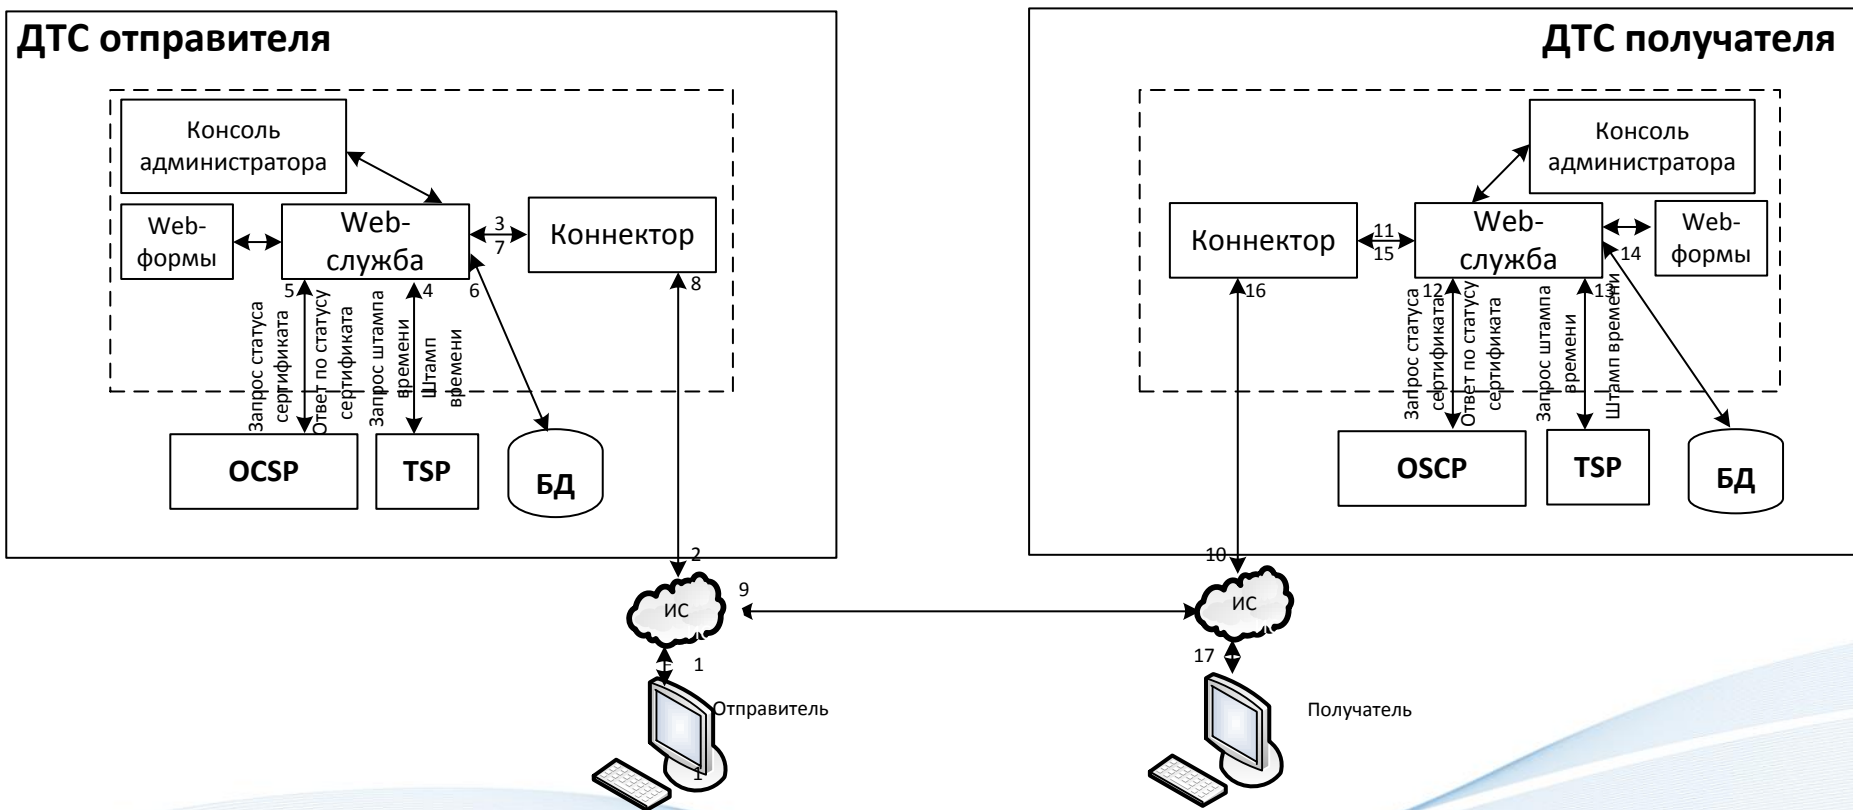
ДТС отправителя

Консоль администратора

Web-формы

Web-служба

3
7

Коннектор

5
4
6
8

Запрос статуса сертификата
Ответ по статусу сертификата
Запрос штампа времени
Штамп времени

OCSP

TSP

БД

2

9

ИС

1

Отправитель

ДТС получателя

Консоль администратора

Коннектор

11
15

Web-служба

14

Web-формы

16
12
13

Запрос статуса сертификата
Ответ по статусу сертификата
Запрос штампа времени
Штамп времени

OSCP

TSP

БД

10

ИС

17

Получатель